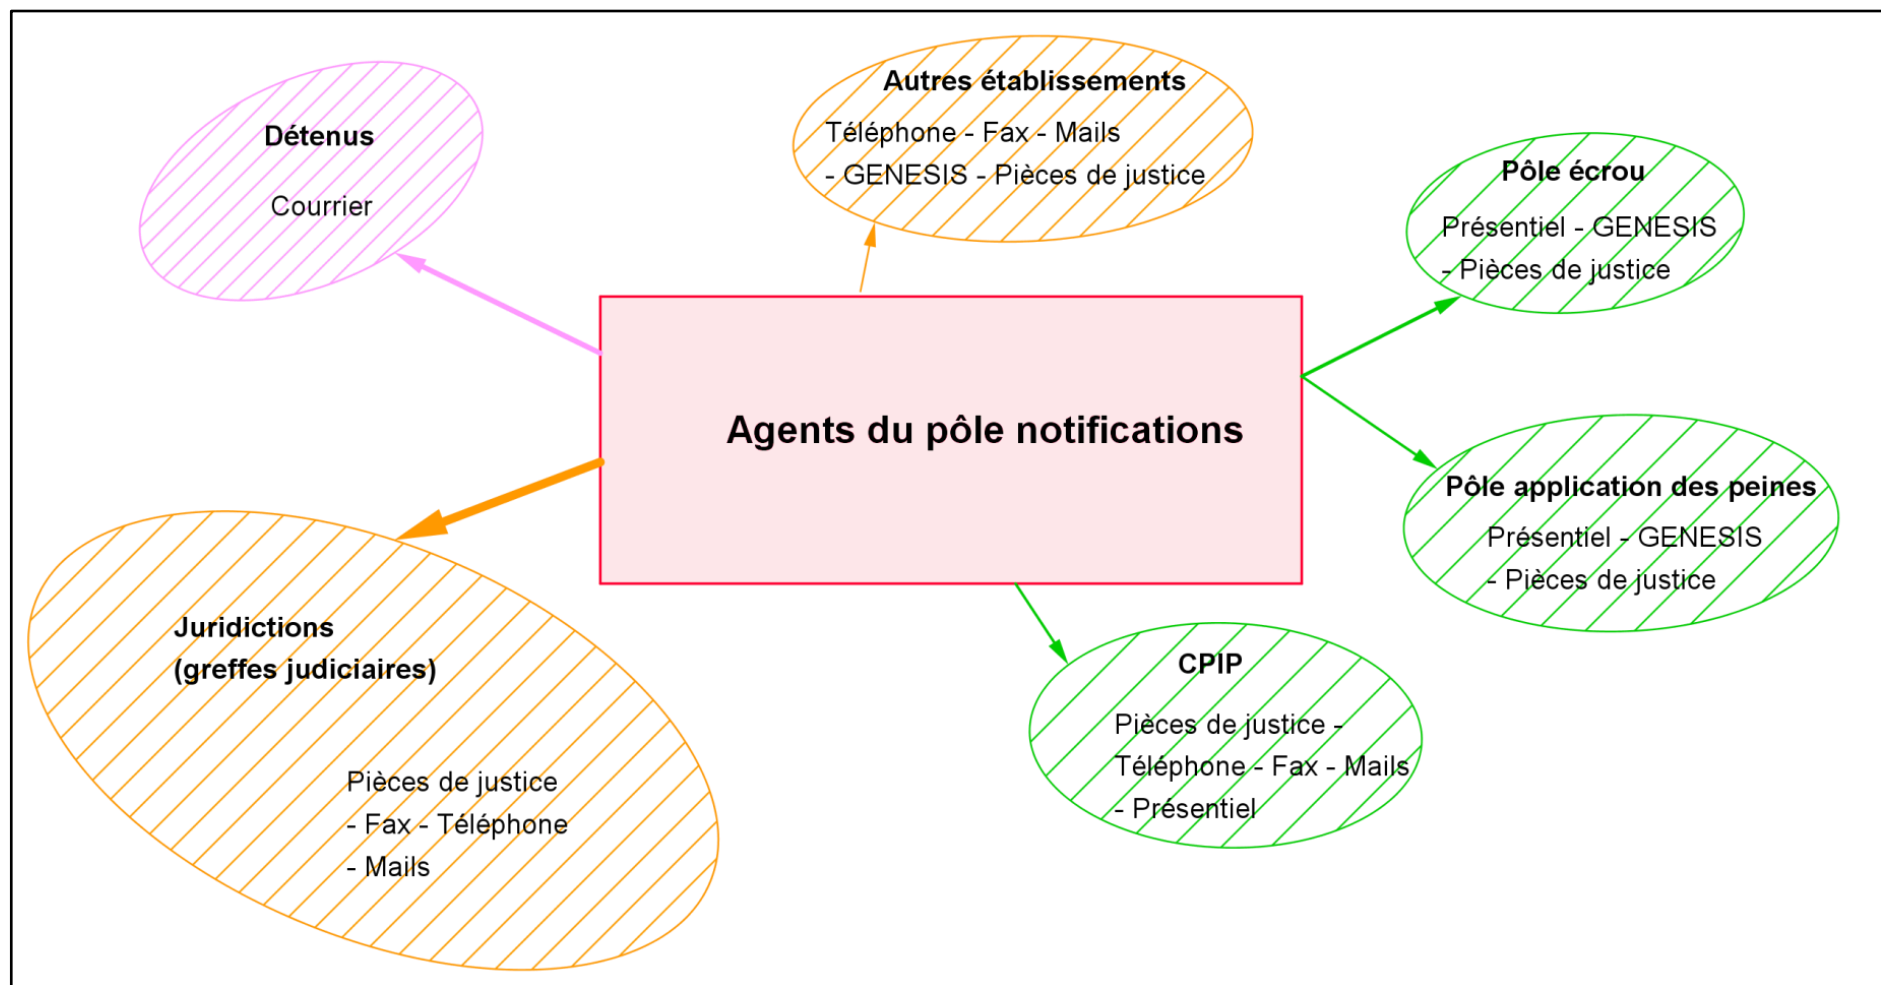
Détenus

Courrier

Autres établissements

Téléphone - Fax - Mails - GENESIS - Pièces de justice

Pôle écrou

Présentiel - GENESIS - Pièces de justice

Agents du pôle notifications

Pôle application des peines

Présentiel - GENESIS - Pièces de justice

Juridictions (greffes judiciaires)

Pièces de justice - Fax - Téléphone - Mails

CPIP

Pièces de justice - Téléphone - Fax - Mails - Présentiel